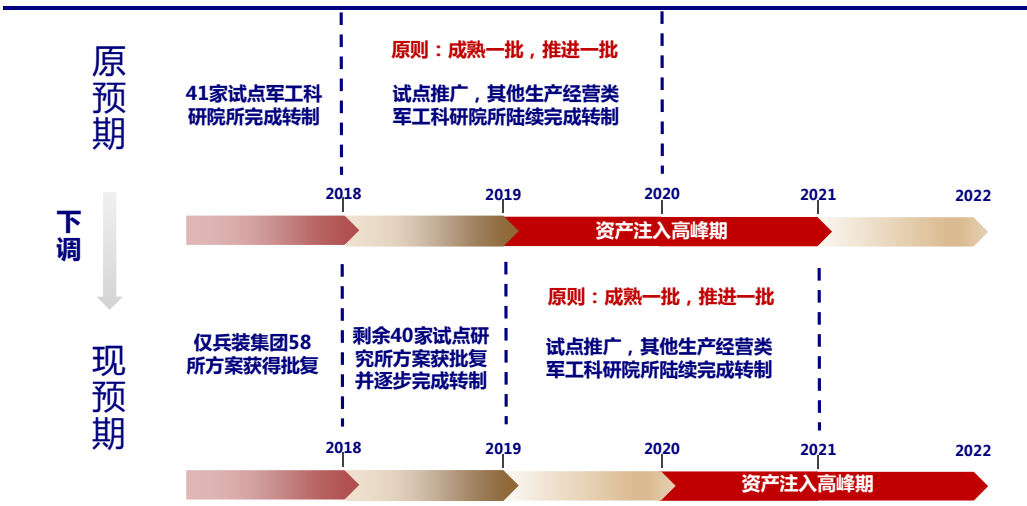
原预期

41家试点军工科研院所完成转制

原则：成熟一批，推进一批

试点推广，其他生产经营类军工科研院所陆续完成转制

2018
2019
2020
2021
2022

资产注入高峰期

下调

现预期

仅兵装集团58所方案获得批复

剩余40家试点研究所方案获批复并逐步完成转制

原则：成熟一批，推进一批

试点推广，其他生产经营类军工科研院所陆续完成转制

2018
2019
2020
2021
2022

资产注入高峰期